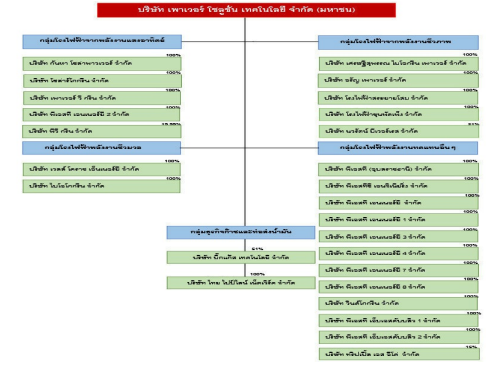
บริษัท เพาเวอร์ โซลูชั่น เทคโนโลยี จำกัด (มหาชน)

กลุ่มโรงไฟฟ้าจากพลังงานแสงอาทิตย์

100%
บริษัท กันตา โซลาร์พาวเวอร์ จำกัด
100%
บริษัท โซลาร์โกกรีน จำกัด
100%
บริษัท เพาเวอร์ วี กรีน จำกัด
100%
บริษัท พีเอสที เอนเนอร์ยี่ 2 จำกัด
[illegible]
บริษัท พีวี กรีน จำกัด

กลุ่มโรงไฟฟ้าจากพลังงานชีวมวล

100%
บริษัท เวสต์ โคราช เอ็นเนอร์ยี่ จำกัด
100%
บริษัท ไบโอโกกรีน จำกัด

กลุ่มธุรกิจและท่อส่งน้ำมัน

51%
บริษัท บี.กริม เทคโนโลยี จำกัด
100%
บริษัท ไทย ไปป์ไลน์ เน็ตเวิร์ค จำกัด

กลุ่มโรงไฟฟ้าจากพลังงานชีวภาพ

100%
บริษัท เศรษฐีสุพรรณ ไบโอกรีน เพาเวอร์ จำกัด
100%
บริษัท เจริญ เพาเวอร์ จำกัด
100%
บริษัท โรงไฟฟ้าสยามโสภณ จำกัด
100%
บริษัท โรงไฟฟ้าชุมนุมไพร จำกัด
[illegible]
บริษัท นวรัตน์ บิ๊วเอ็นจี จำกัด

กลุ่มโรงไฟฟ้าจากพลังงานทดแทนอื่นๆ

100%
บริษัท พีเอสที (อุบลราชธานี) จำกัด
100%
บริษัท พีเอสทีซี เอนจิเนียริ่ง จำกัด
100%
บริษัท พีเอสที เอนเนอร์ยี่ จำกัด
100%
บริษัท พีเอสที เอนเนอร์ยี่ 1 จำกัด
100%
บริษัท พีเอสที เอนเนอร์ยี่ 3 จำกัด
100%
บริษัท พีเอสที เอนเนอร์ยี่ 5 จำกัด
100%
บริษัท พีเอสที เอนเนอร์ยี่ 7 จำกัด
100%
บริษัท พีเอสที เอนเนอร์ยี่ 8 จำกัด
100%
บริษัท วินด์โกกรีน จำกัด
100%
บริษัท พีเอสที เอ็นเอสคันเซิ่ง 1 จำกัด
100%
บริษัท พีเอสที เอ็นเอสคันเซิ่ง 2 จำกัด
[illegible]
บริษัท ทริปเปิ้ล เอส ฮิโต้ จำกัด